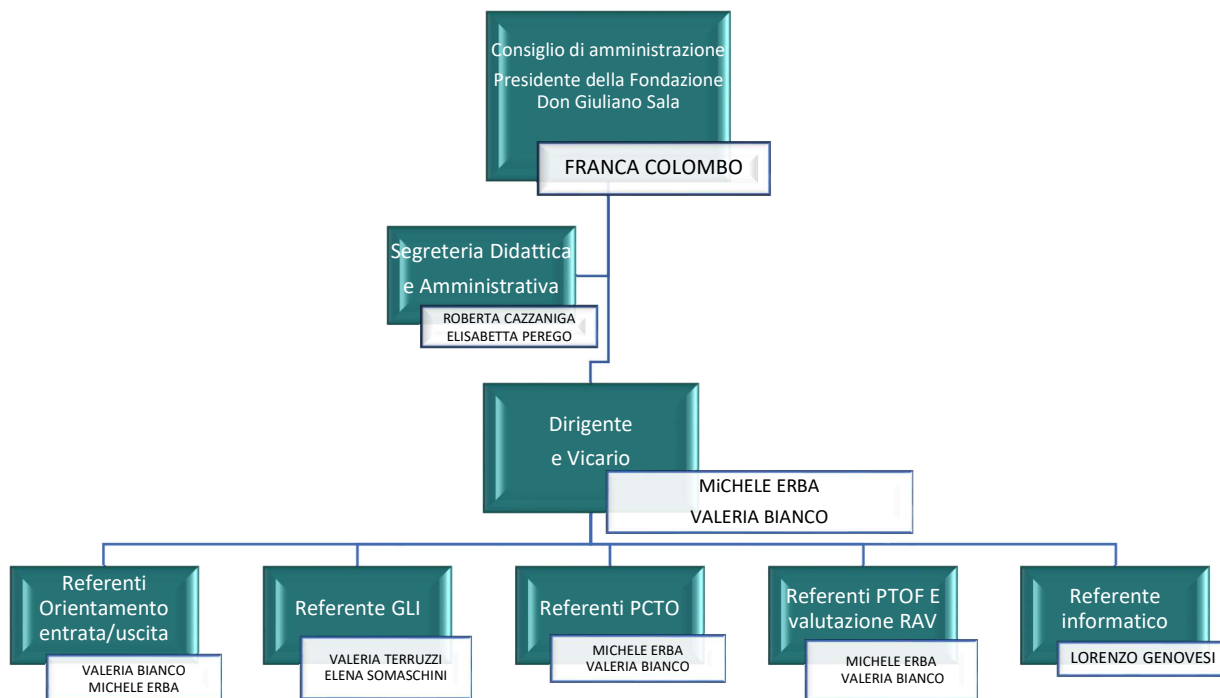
Consiglio di amministrazione
Presidente della Fondazione
Don Giuliano Sala

FRANCA COLOMBO

Segreteria Didattica e Amministrativa

ROBERTA CAZZANIGA
ELISABETTA PEREGO

Dirigente e Vicario

MiCHELE ERBA
VALERIA BIANCO

Referenti Orientamento entrata/uscita

VALERIA BIANCO
MICHELE ERBA

Referente GLI

VALERIA TERRUZZI
ELENA SOMASCHINI

Referenti PCTO

MICHELE ERBA
VALERIA BIANCO

Referenti PTOF E valutazione RAV

MICHELE ERBA
VALERIA BIANCO

Referente informatico

LORENZO GENOVESI